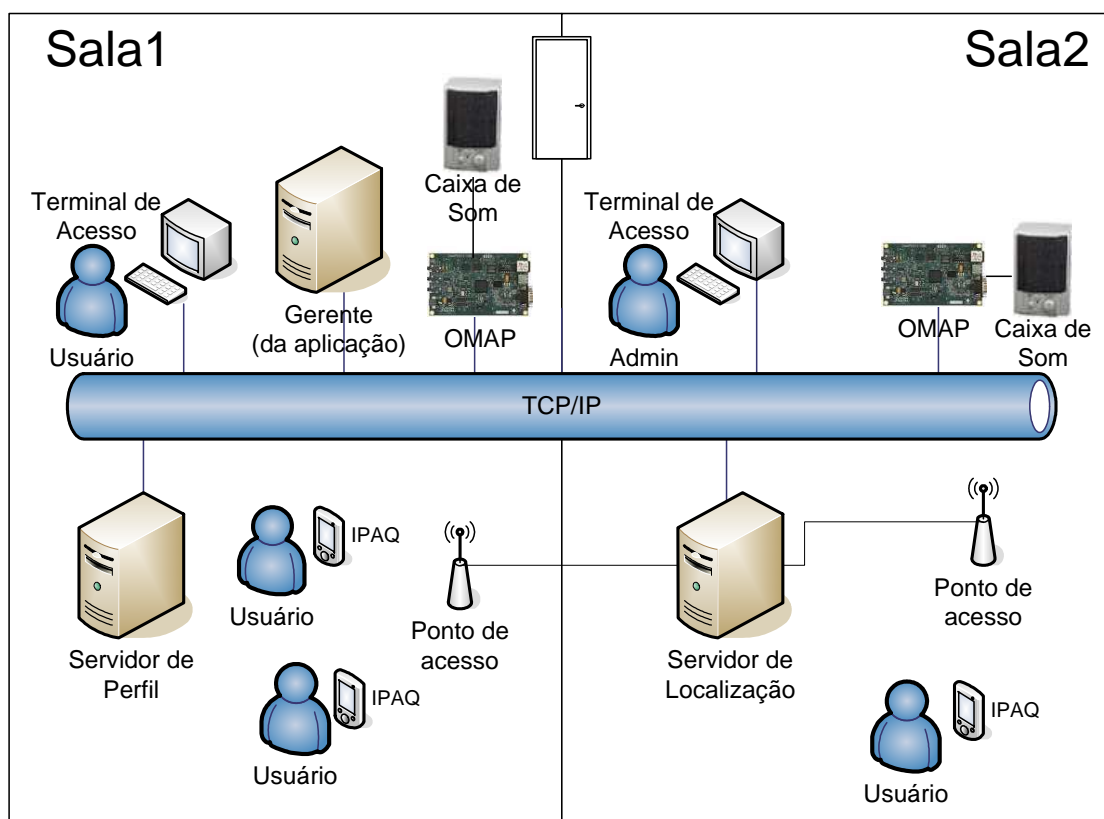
Sala1

Sala2

Caixa de Som

Terminal de Acesso

Usuário

Gerente (da aplicação)

OMAP

Terminal de Acesso

Admin

OMAP

Caixa de Som

TCP/IP

IPAQ

Usuário

Ponto de acesso

Servidor de Perfil

IPAQ

Usuário

Servidor de Localização

Ponto de acesso

IPAQ

Usuário